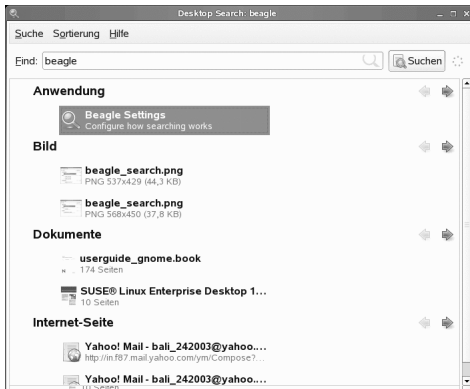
Desktop Search: beagle

Suche Sortierung Hilfe

Find: beagle

Suchen

Anwendung

Beagle Settings
Configure how searching works

Bild

beagle_search.png
PNG 537x429 (44,3 KB)

beagle_search.png
PNG 568x450 (37,8 KB)

Dokumente

userguide_gnome.book
174 Seiten

SUSE® Linux Enterprise Desktop 1...
10 Seiten

Internet-Seite

Yahoo! Mail - bali_242003@yahoo....
http://in.f87.mail.yahoo.com/ym/Compose?...

Yahoo! Mail - bali_242003@yahoo....
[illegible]